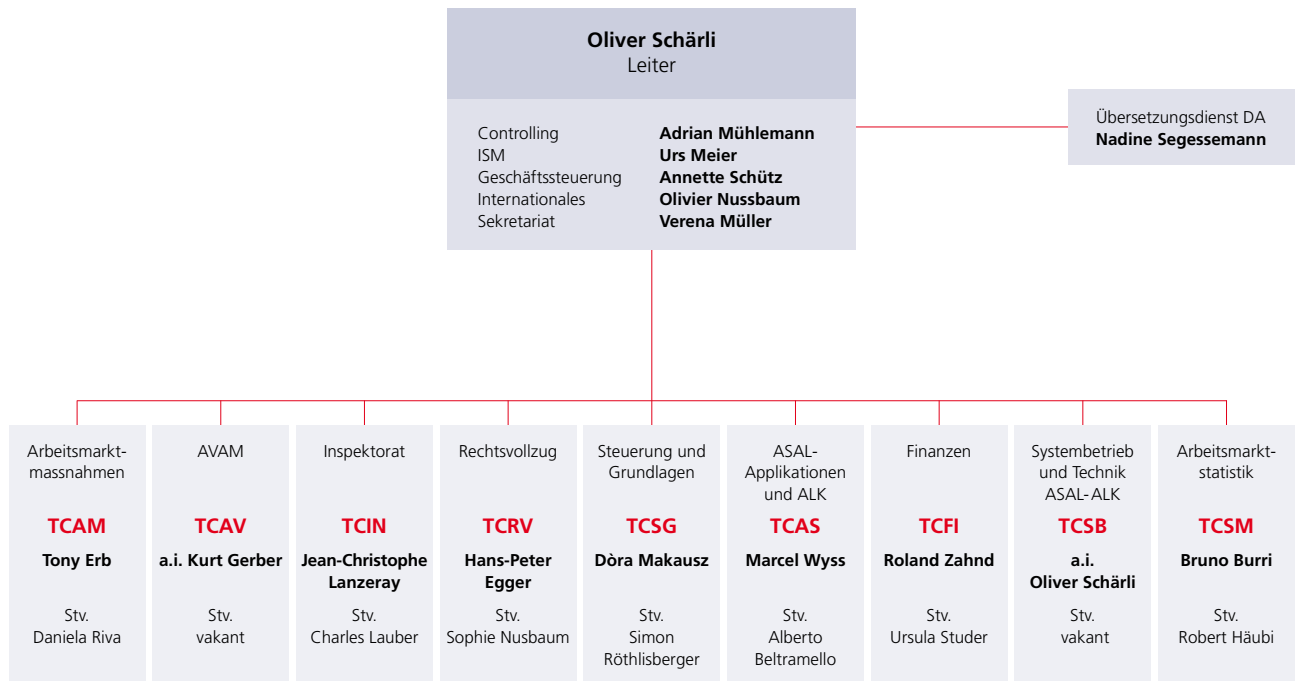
Oliver Schärli
Leiter

Controlling Adrian Mühlemann
ISM Urs Meier
Geschäftssteuerung Annette Schütz
Internationales Olivier Nussbaum
Sekretariat Verena Müller

Übersetzungsdienst DA
Nadine Segessemann

Arbeitsmarktmassnahmen
TCAM
Tony Erb
Stv.
Daniela Riva

AVAM
TCAV
a.i. Kurt Gerber
Stv.
vakant

Inspektorat
TCIN
Jean-Christophe Lanzeray
Stv.
Charles Lauber

Rechtsvollzug
TCRV
Hans-Peter Egger
Stv.
Sophie Nusbaum

Steuerung und Grundlagen
TCSG
Dòra Makausz
Stv.
Simon Röthlisberger

ASAL-Applikationen und ALK
TCAS
Marcel Wyss
Stv.
Alberto Beltramello

Finanzen
TCFI
Roland Zahnd
Stv.
Ursula Studer

Systembetrieb und Technik ASAL-ALK
TCSB
a.i. Oliver Schärli
Stv.
vakant

Arbeitsmarktstatistik
TCSM
Bruno Burri
Stv.
Robert Häubi